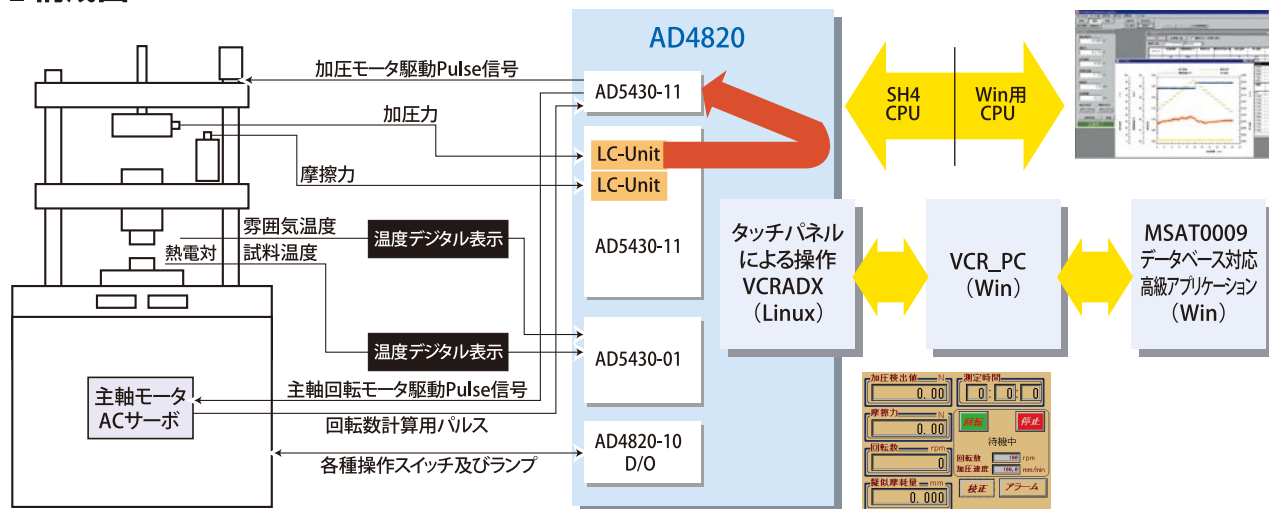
AD4820

加圧モータ駆動Pulse信号

AD5430-11

加圧力

LC-Unit

摩擦力

LC-Unit

AD5430-11

雰囲気温度

温度デジタル表示

熱電対

試料温度

温度デジタル表示

AD5430-01

主軸モータ
ACサーボ

主軸回転モータ駆動Pulse信号

回転数計算用パルス

各種操作スイッチ及びランプ

AD4820-10
D/O

SH4
CPU

Win用
CPU

タッチパネル
による操作
VCRADX
（Linux）

VCR_PC
（Win）

MSAT0009
データベース対応
高級アプリケーション
（Win）

加圧検出値 N
0.00

測定時間
0 : 0 : 0

摩擦力 N
0.00

回転 停止

待機中

回転数 rpm
0

回転数 100 rpm
加圧速度 100.0 mm/min

擬似摩耗量 mm
0.000

校正 アラーム